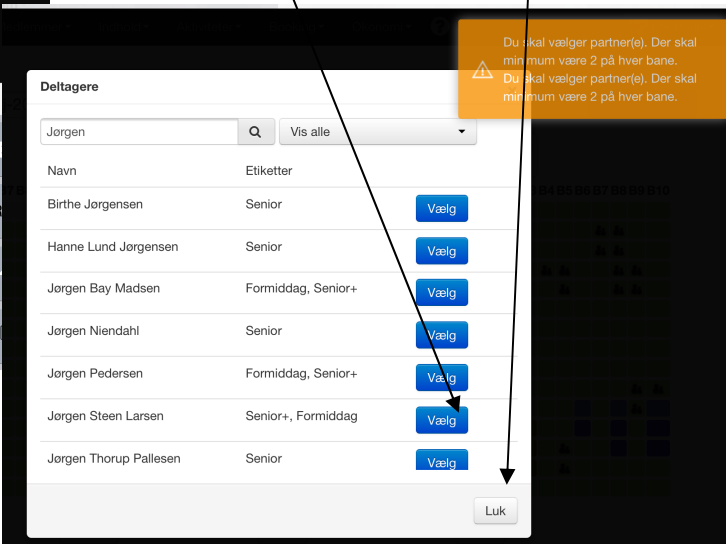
Du skal vælger partner(e). Der skal minimum være 2 på hver bane.
Du skal vælger partner(e). Der skal minimum være 2 på hver bane.

Deltagere

Jørgen

Vis alle

| Navn | Etiketter | |
|---|---|---|
| Birthe Jørgensen | Senior | Vælg |
| Hanne Lund Jørgensen | Senior | Vælg |
| Jørgen Bay Madsen | Formiddag, Senior+ | Vælg |
| Jørgen Niendahl | Senior | Vælg |
| Jørgen Pedersen | Formiddag, Senior+ | Vælg |
| Jørgen Steen Larsen | Senior+, Formiddag | Vælg |
| Jørgen Thorup Pallesen | Senior | Vælg |

Luk

B4 B5 B6 B7 B8 B9 B10